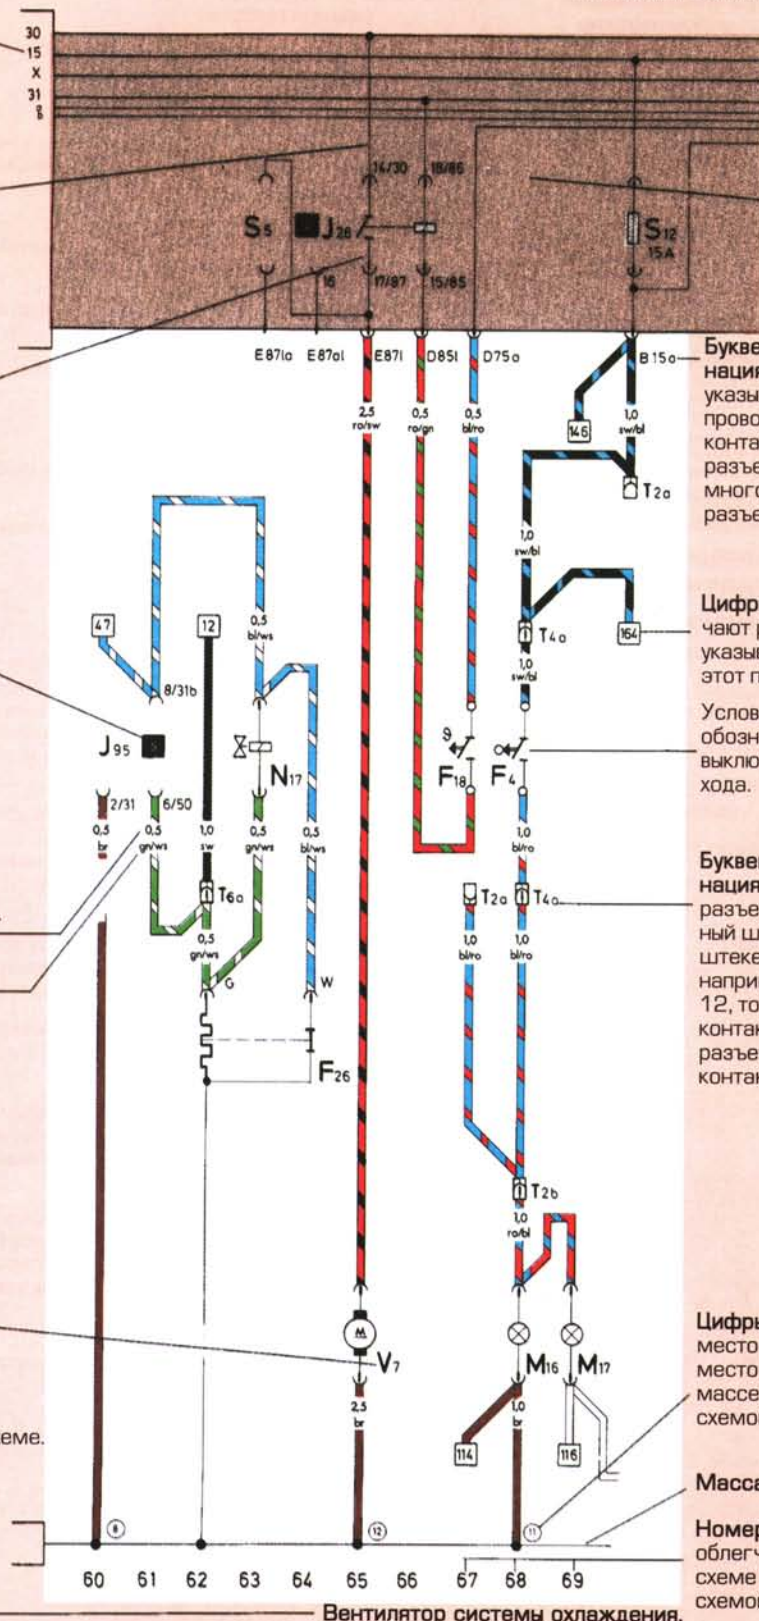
30
15
X
31

S5
J26
14/30
18/86
17/87
15/85
16
S12
15A

E87la E87al E87l D85l D75a B15a

Буквенное обозначение
нация
указы
прово
конта
разъе
много
разъе

2,5 ro/sw
0,5 ro/gn
0,5 bl/ro
1,0 sw/bl
146
T2a
1,0 sw/bl
T4a
164
1,0 sw/bl

Цифр
чают р
указы
этот п

Услов
обозн
выклю
хода.

47
12
0,5 bl/ws
8/31b
J95
N17
2/31
6/50
0,5 br
0,5 gn/ws
1,0 sw
0,5 gn/ws
0,5 bl/ws
T6a
0,5 gn/ws
G
W
F26

F18
F4
1,0 bl/ro
T2a
T4a
1,0 bl/ro
1,0 bl/ro

Буквен
нация
разъе
ный ш
штеке
наприм
12, то
контак
разъе
контак

T2b
1,0 ro/bl

V7
2,5 br
M16
M17
1,0 br
114
116

Цифры
место
место
массе
схемо

Масса

Номер
облегч
схеме
схемо

еме.

8
12
11

60 61 62 63 64 65 66 67 68 69

Вентилятор системы охлаждения.